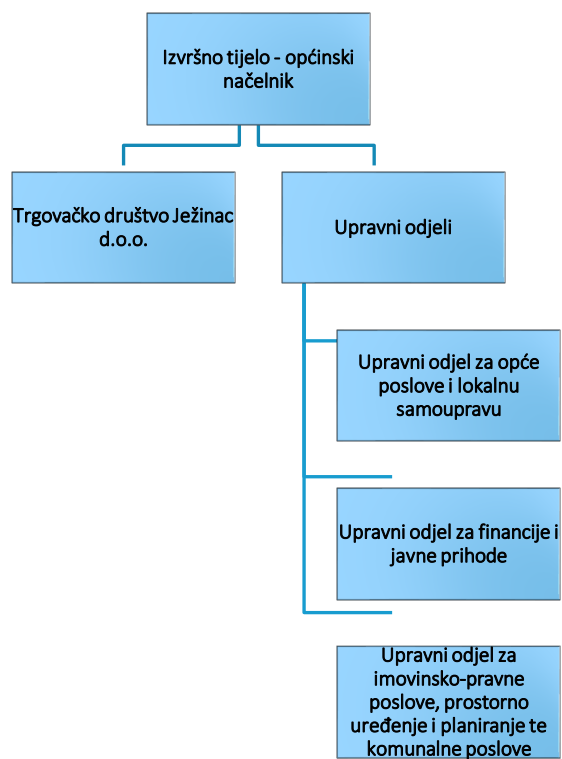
Izvršno tijelo - općinski načelnik

Trgovačko društvo Ježinac d.o.o.

Upravni odjeli

Upravni odjel za opće poslove i lokalnu samoupravu

Upravni odjel za financije i javne prihode

Upravni odjel za imovinsko-pravne poslove, prostorno uređenje i planiranje te komunalne poslove